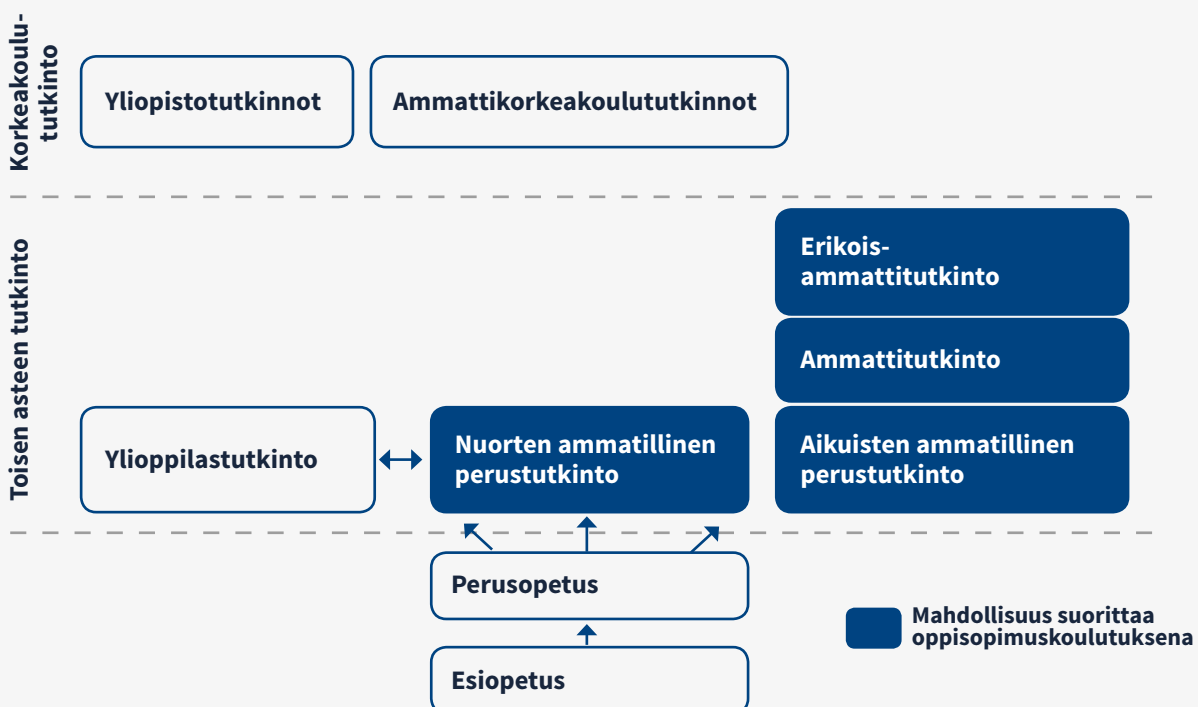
Korkeakoulututkinto

Yliopistotutkinnot

Ammattikorkeakoulututkinnot

Toisen asteen tutkinto

Erikoisammattitutkinto

Ammattitutkinto

Ylioppilastutkinto

Nuorten ammatillinen perustutkinto

Aikuisten ammatillinen perustutkinto

Perusopetus

Esiopetus

Mahdollisuus suorittaa oppisopimuskoulutuksena